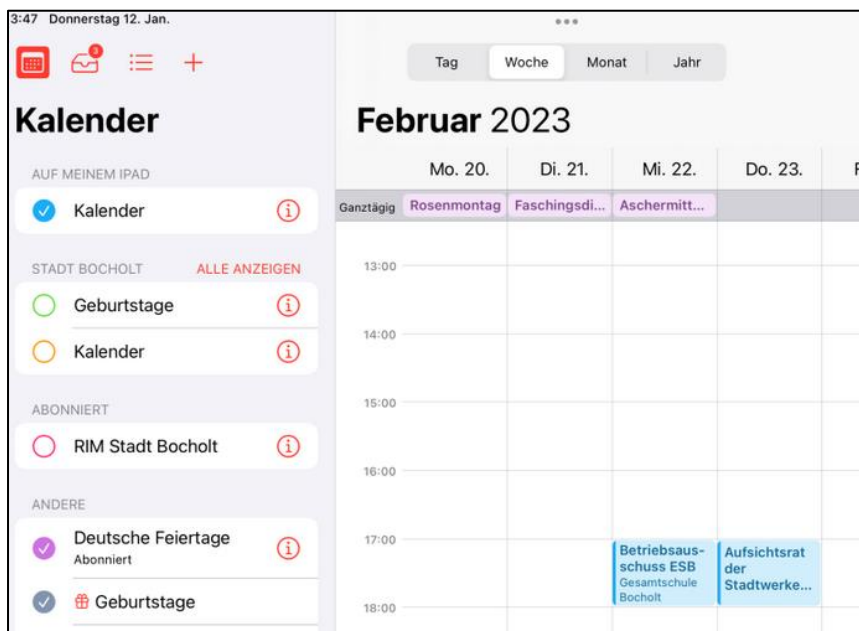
3:47 Donnerstag 12. Jan.

3

Kalender

AUF MEINEM IPAD

Kalender

STADT BOCHOLT ALLE ANZEIGEN

Geburtstage

Kalender

ABONNIERT

RIM Stadt Bocholt

ANDERE

Deutsche Feiertage
Abonniert

Geburtstage

Tag Woche Monat Jahr

Februar 2023

Mo. 20. Di. 21. Mi. 22. Do. 23.

Ganztägig Rosenmontag Faschingsdi... Aschermitt...

13:00

14:00

15:00

16:00

17:00

18:00

Betriebsausschuss ESB
Gesamtschule Bocholt

Aufsichtsrat der Stadtwerke...